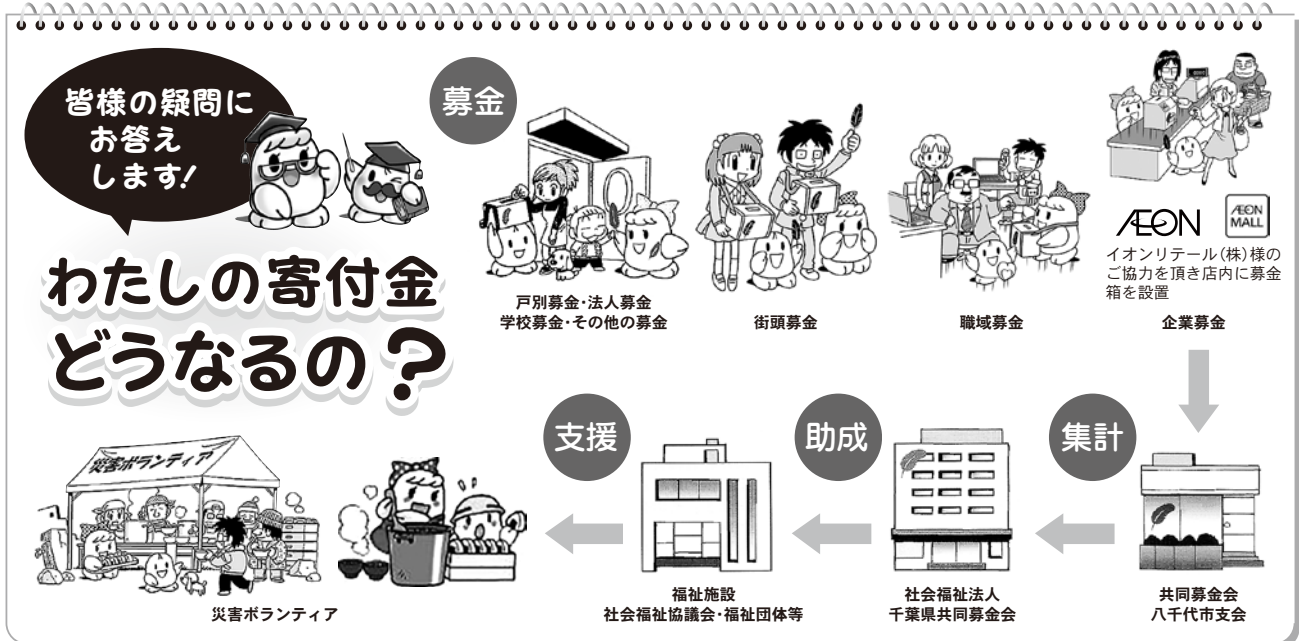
皆様の疑問にお答えします!

わたしの寄付金どうなるの?

募金

戸別募金・法人募金
学校募金・その他の募金

街頭募金

職域募金

AEON AEON MALL
イオンリテール(株)様のご協力を頂き店内に募金箱を設置

企業募金

集計

共同募金会
八千代市支会

助成

社会福祉法人
千葉県共同募金会

支援

福祉施設
社会福祉協議会・福祉団体等

災害ボランティア

災害ボランティア